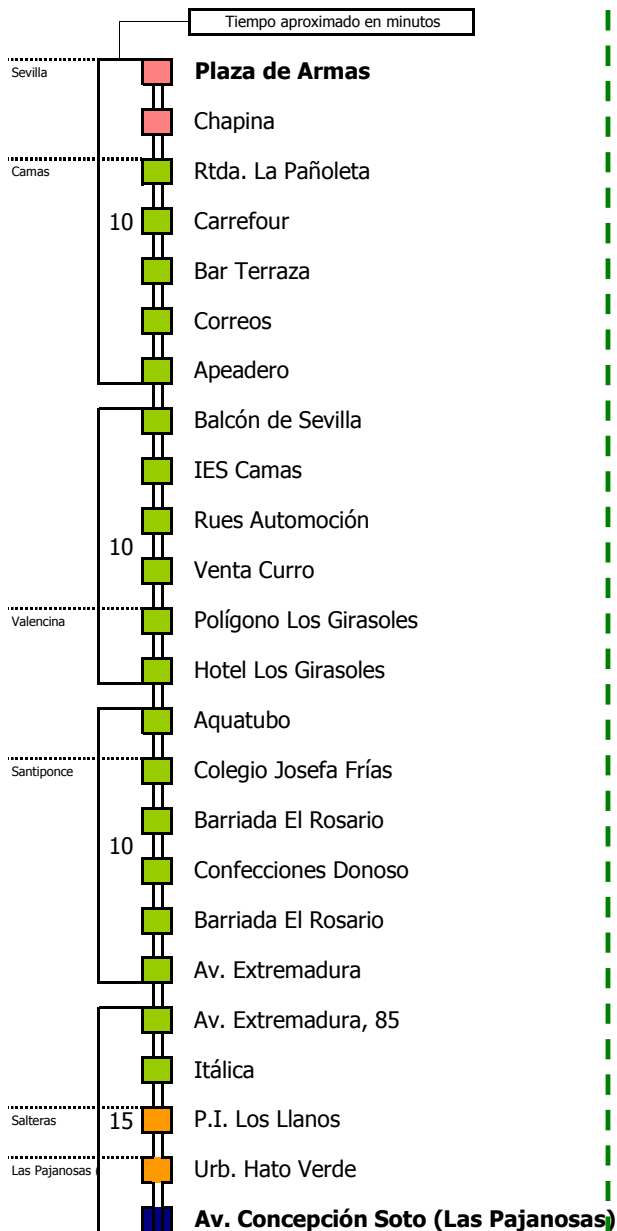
Tiempo aproximado en minutos

Sevilla
Camas
Valencina
Santiponce
Salteras
Las Pajanosas

Plaza de Armas
Chapina
Rtda. La Pañoleta
10
Carrefour
Bar Terraza
Correos
Apeadero
Balcón de Sevilla
IES Camas
Rues Automoción
10
Venta Curro
Polígono Los Girasoles
Hotel Los Girasoles
Aquatubo
Colegio Josefa Frías
Barriada El Rosario
10
Confecciones Donoso
Barriada El Rosario
Av. Extremadura
Av. Extremadura, 85
Itálica
15
P.I. Los Llanos
Urb. Hato Verde
Av. Concepción Soto (Las Pajanosas)